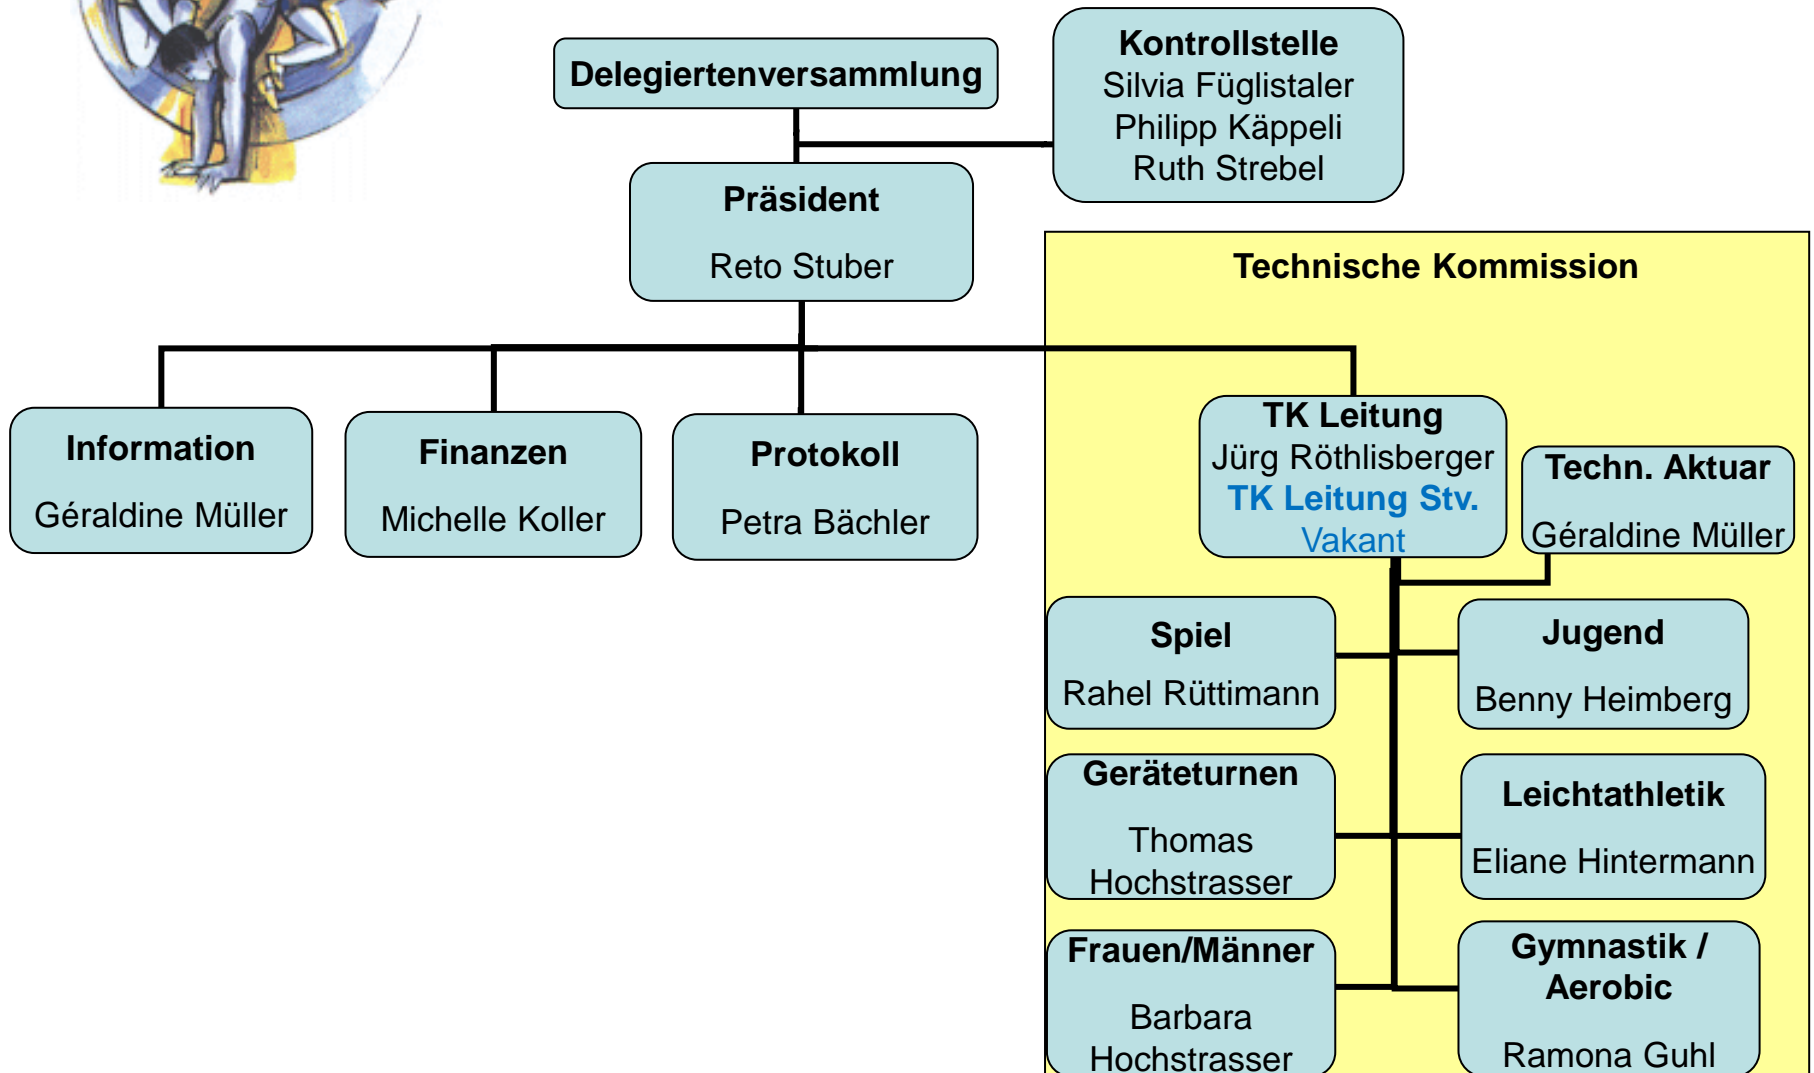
Delegiertenversammlung

Kontrollstelle
Silvia Füglistaler
Philipp Käppeli
Ruth Strebel

Präsident

Reto Stuber

Technische Kommission

Information

Géraldine Müller

Finanzen

Michelle Koller

Protokoll

Petra Bächler

TK Leitung
Jürg Röthlisberger
TK Leitung Stv.
Vakant

Techn. Aktuar

Géraldine Müller

Spiel

Rahel Rüttimann

Jugend

Benny Heimberg

Geräteturnen

Thomas Hochstrasser

Leichtathletik

Eliane Hintermann

Frauen/Männer

Barbara Hochstrasser

Gymnastik / Aerobic

Ramona Guhl